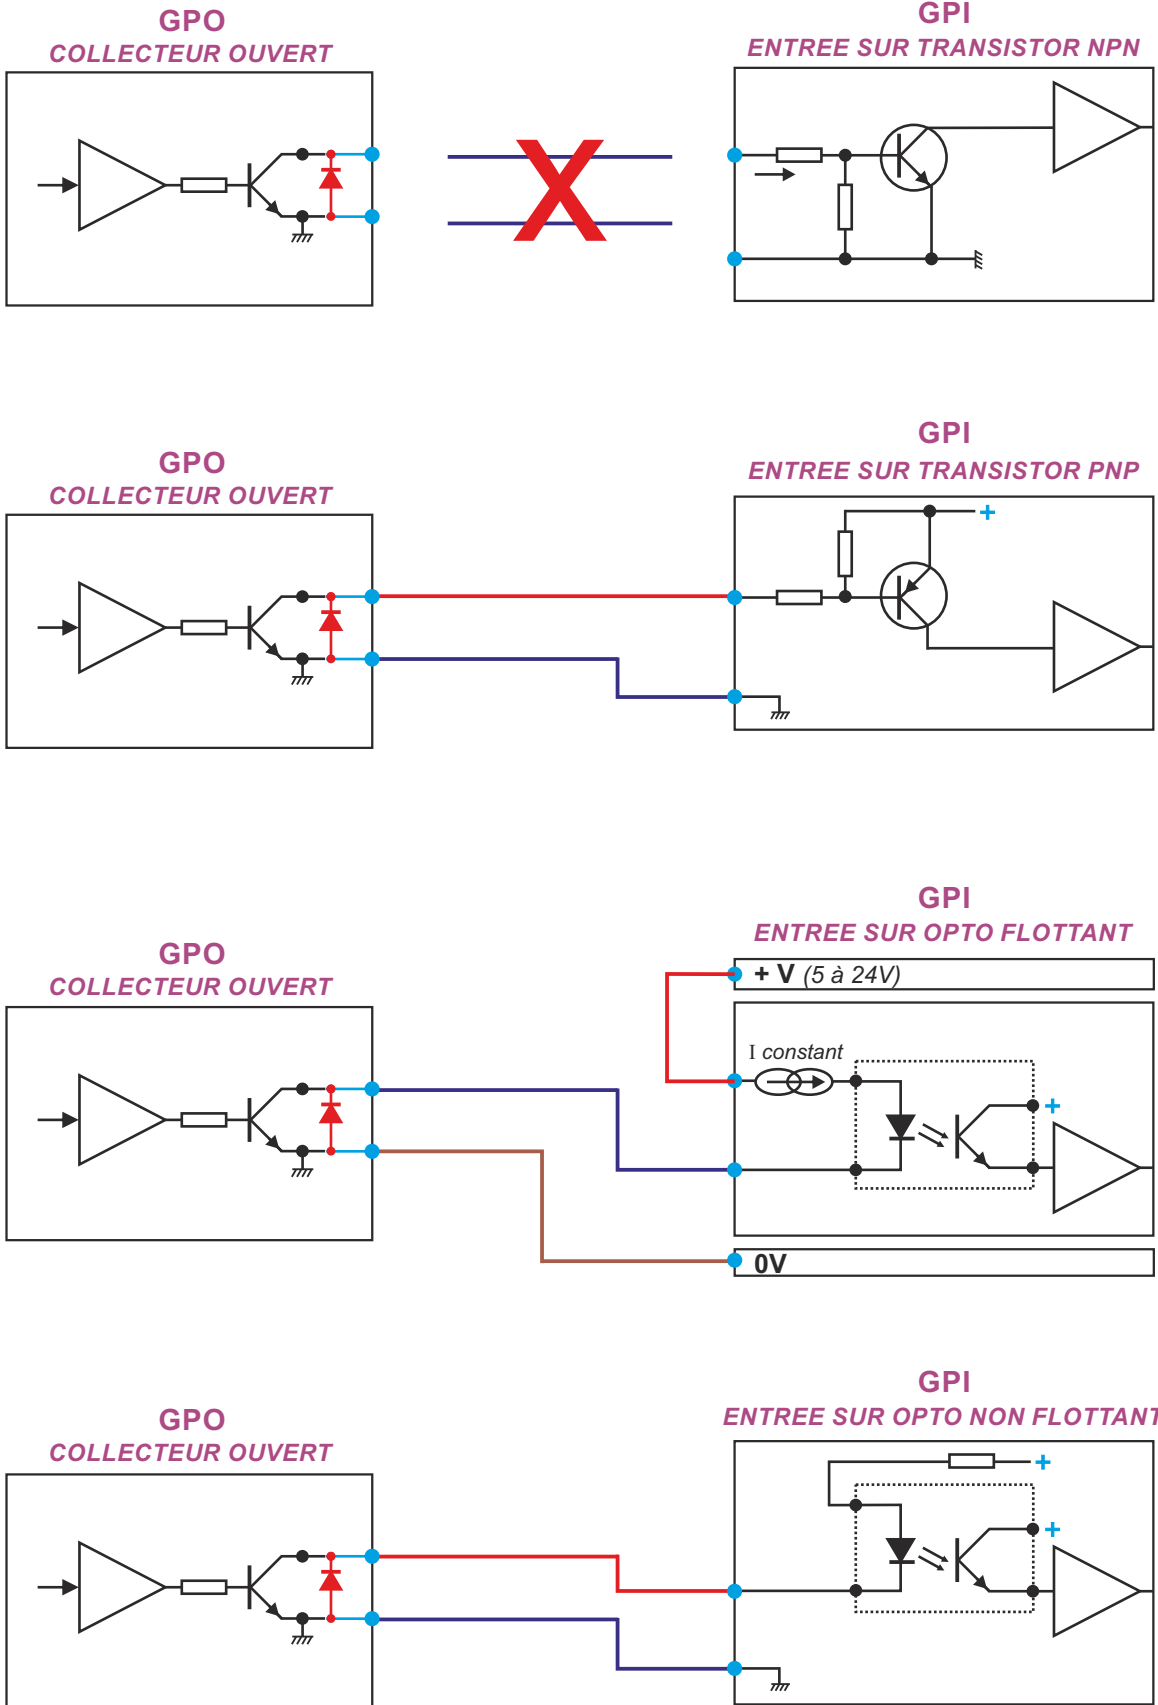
GPO
COLLECTEUR OUVERT

GPI
ENTREE SUR TRANSISTOR NPN

GPO
COLLECTEUR OUVERT

GPI
ENTREE SUR TRANSISTOR PNP

+

GPI
ENTREE SUR OPTO FLOTTANT

GPO
COLLECTEUR OUVERT

+ V (5 à 24V)

I constant

+

0V

GPI
ENTREE SUR OPTO NON FLOTTANT

GPO
COLLECTEUR OUVERT

+

+